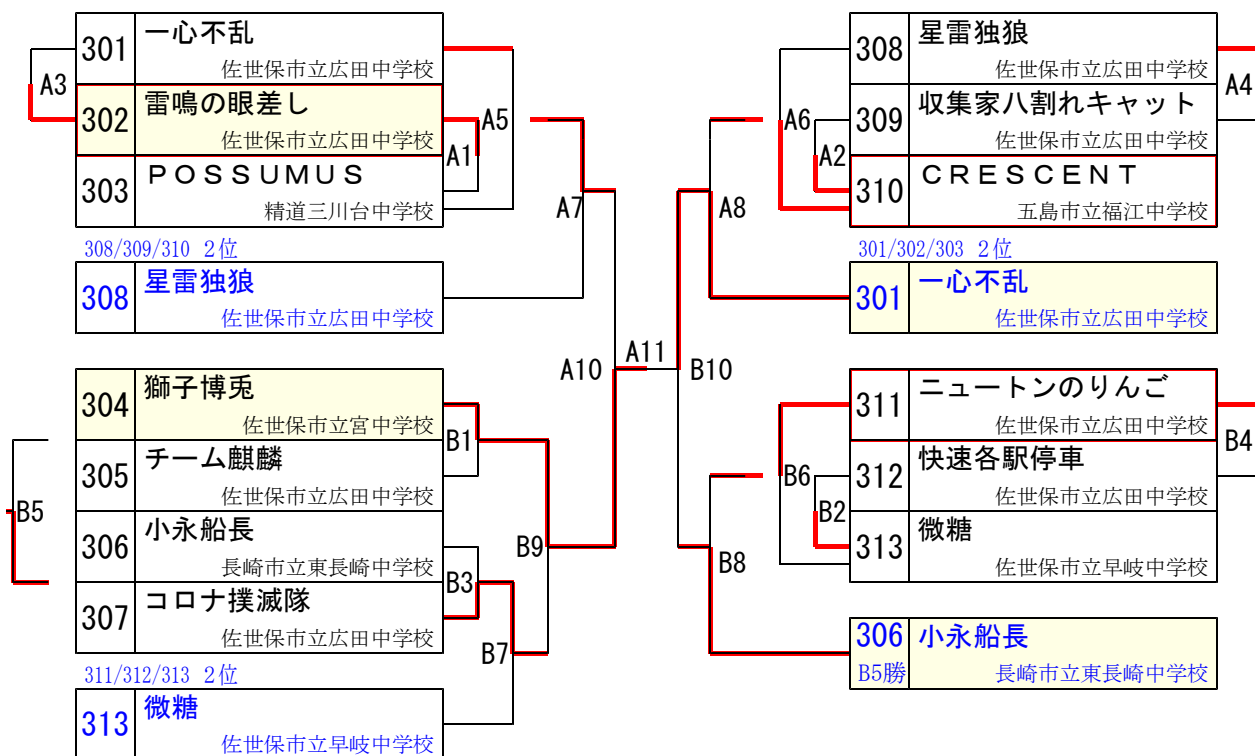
301 一心不乱
佐世保市立広田中学校
302 雷鳴の眼差し
佐世保市立広田中学校
303 ＰＯＳＳＵＭＵＳ
精道三川台中学校
A3
A1
A5
308/309/310 2位
308 星雷独狼
佐世保市立広田中学校
A7
304 獅子博兎
佐世保市立宮中学校
305 チーム麒麟
佐世保市立広田中学校
306 小永船長
長崎市立東長崎中学校
307 コロナ撲滅隊
佐世保市立広田中学校
B5
B1
B3
B9
B7
311/312/313 2位
313 微糖
佐世保市立早岐中学校
A10
A11
B10
308 星雷独狼
佐世保市立広田中学校
309 収集家八割れキャット
佐世保市立広田中学校
310 ＣＲＥＳＣＥＮＴ
五島市立福江中学校
A4
A6
A2
A8
301/302/303 2位
301 一心不乱
佐世保市立広田中学校
311 ニュートンのりんご
佐世保市立広田中学校
312 快速各駅停車
佐世保市立広田中学校
313 微糖
佐世保市立早岐中学校
B4
B6
B2
B8
306 小永船長
B5勝 長崎市立東長崎中学校